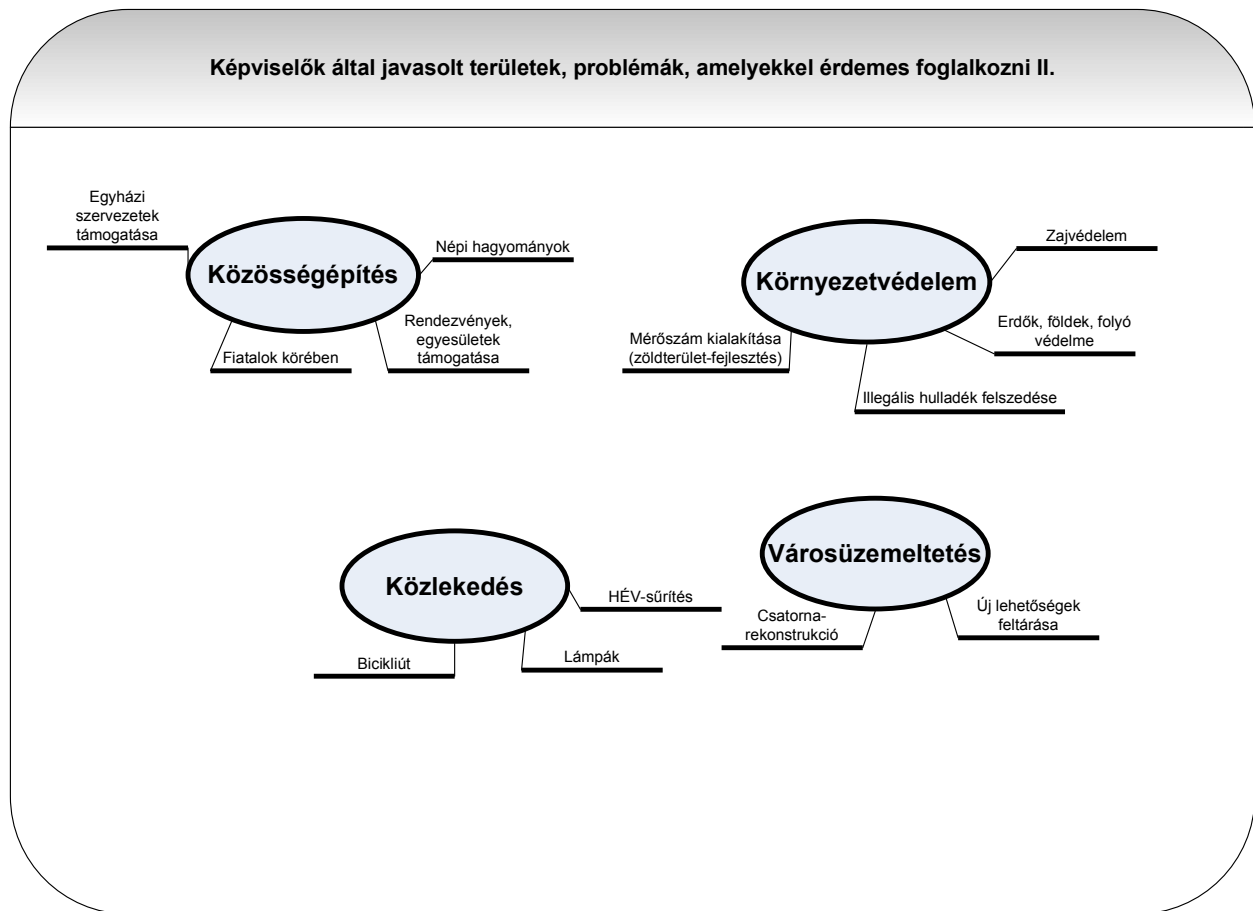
Képviselők által javasolt területek, problémák, amelyekkel érdemes foglalkozni II.

Egyházi szervezetek támogatása

Közösségépítés

Népi hagyományok

Fiatalok körében

Rendezvények, egyesületek támogatása

Zajvédelem

Környezetvédelem

Mérőszám kialakítása (zöldterület-fejlesztés)

Erdők, földek, folyó védelme

Illegális hulladék felszedése

Közlekedés

HÉV-sűrítés

Bicikliút

Lámpák

Városüzemeltetés

Csatorna-rekonstrukció

Új lehetőségek feltárása